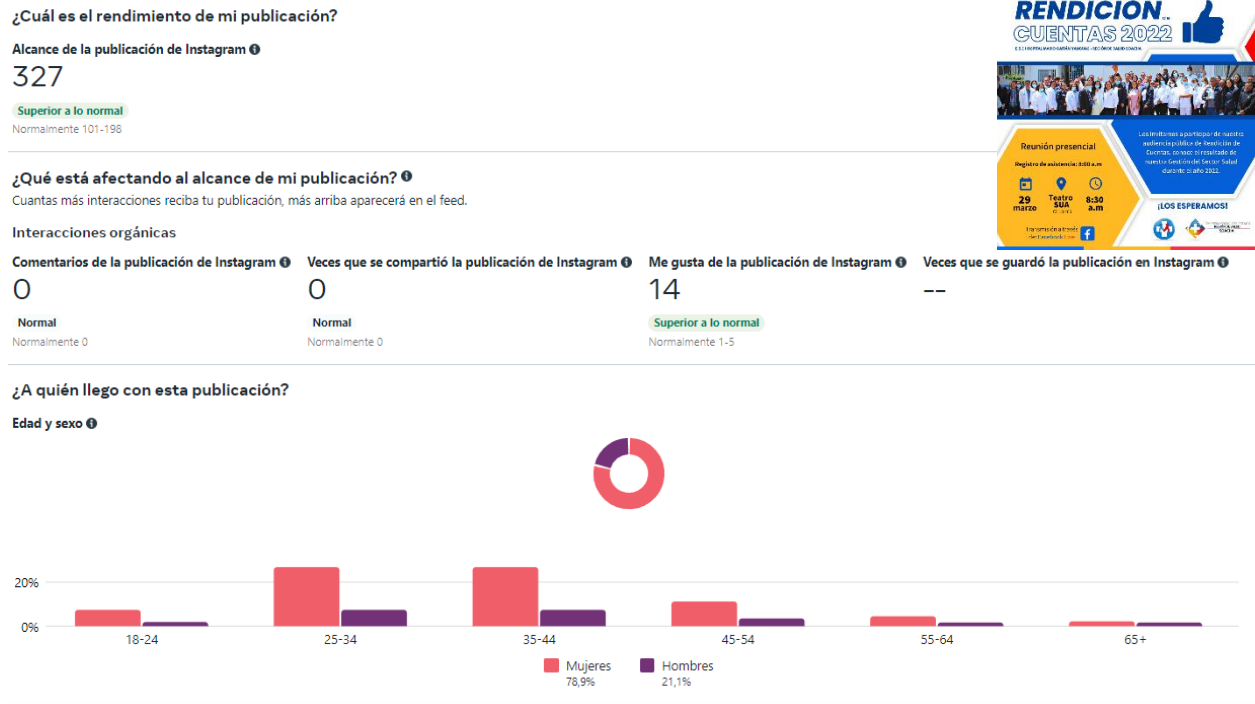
¿Cuál es el rendimiento de mi publicación?

Alcance de la publicación de Instagram
327
Superior a lo normal
Normalmente 101-198

RENDICION DE CUENTAS 2022

Reunión presencial
Registro de asistencia: 8:00 a.m
29 marzo
Teatro SUA
8:30 a.m
Los invitamos a participar de nuestra audiencia pública de Rendición de Cuentas, conoce el resultado de nuestra Gestión del Sector Salud durante el año 2022.
¡LOS ESPERAMOS!

¿Qué está afectando al alcance de mi publicación?
Cuantas más interacciones reciba tu publicación, más arriba aparecerá en el feed.

Interacciones orgánicas

Comentarios de la publicación de Instagram
0
Normal
Normalmente 0

Veces que se compartió la publicación de Instagram
0
Normal
Normalmente 0

Me gusta de la publicación de Instagram
14
Superior a lo normal
Normalmente 1-5

Veces que se guardó la publicación en Instagram
--

¿A quién llego con esta publicación?

Edad y sexo

20%
0%
18-24
25-34
35-44
45-54
55-64
65+

Mujeres
78,9%
Hombres
21,1%